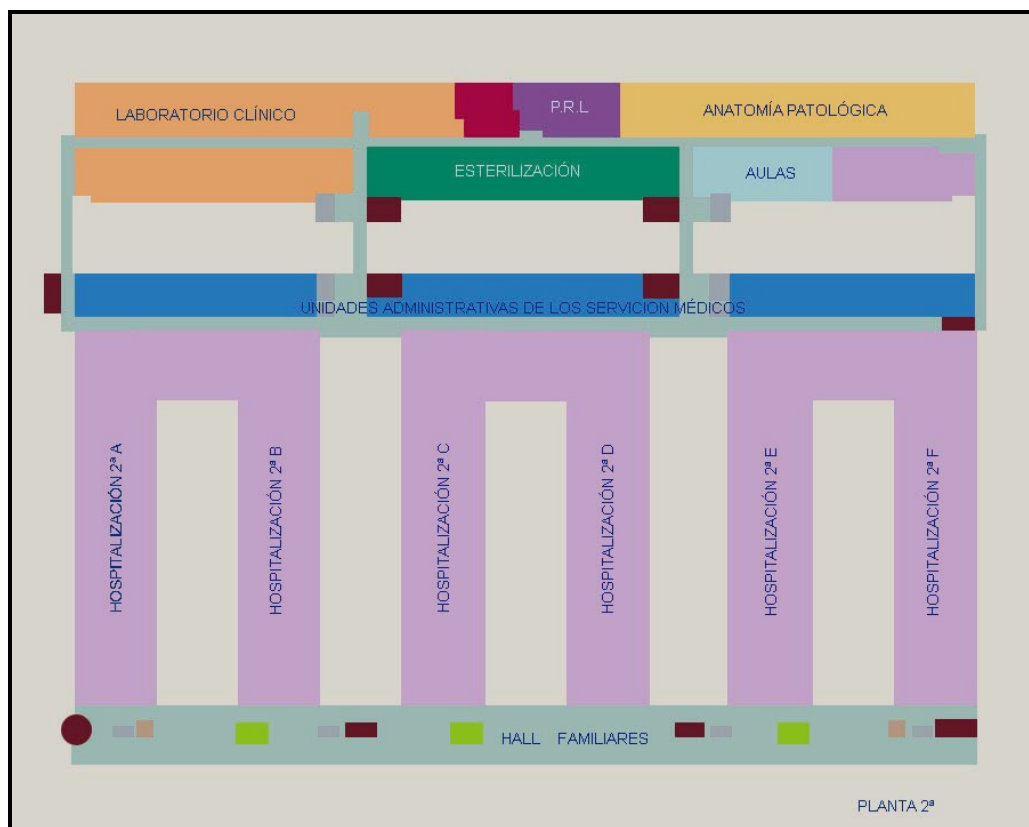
LABORATORIO CLÍNICO

P.R.L

ANATOMÍA PATOLÓGICA

ESTERILIZACIÓN

AULAS

UNIDADES ADMINISTRATIVAS DE LOS SERVICION MÉDICOS

HOSPITALIZACIÓN 2ª A

HOSPITALIZACIÓN 2ª B

HOSPITALIZACIÓN 2ª C

HOSPITALIZACIÓN 2ª D

HOSPITALIZACIÓN 2ª E

HOSPITALIZACIÓN 2ª F

HALL FAMILIARES

PLANTA 2ª